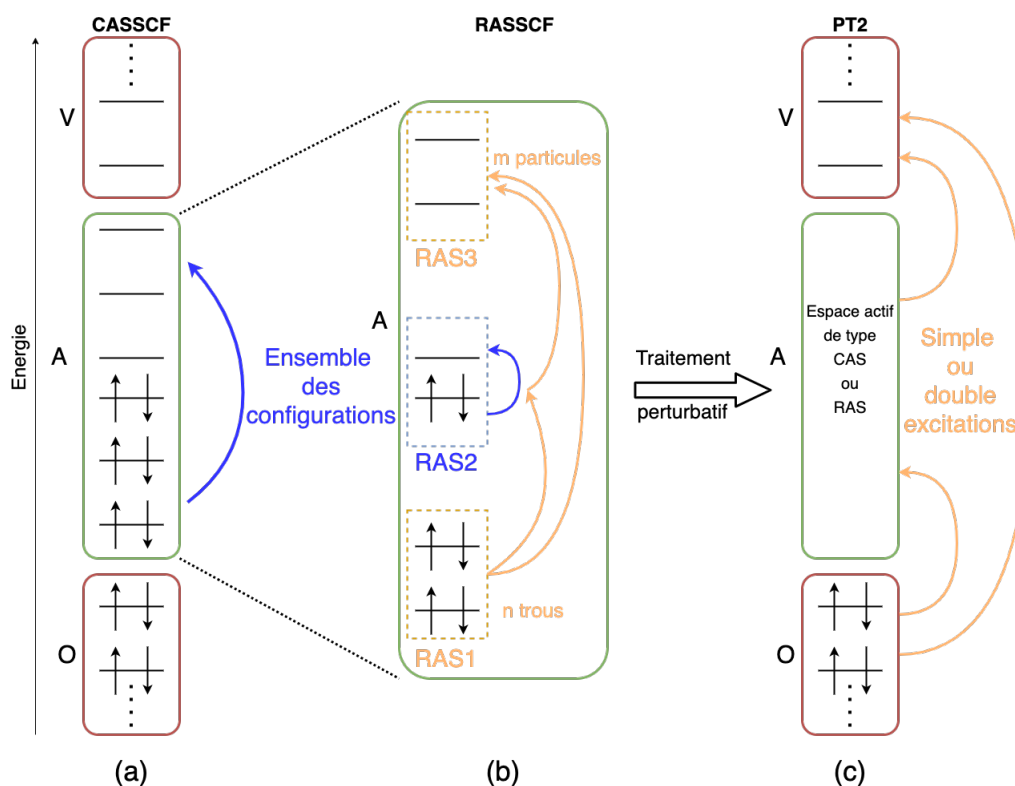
CASSCF

RASSCF

PT2

Energie

V

A

O

Ensemble des configurations

m particules

RAS3

A

RAS2

RAS1

n trous

Traitement

perturbatif

V

A

Espace actif de type CAS ou RAS

O

Simple ou double excitations

(a)

(b)

(c)